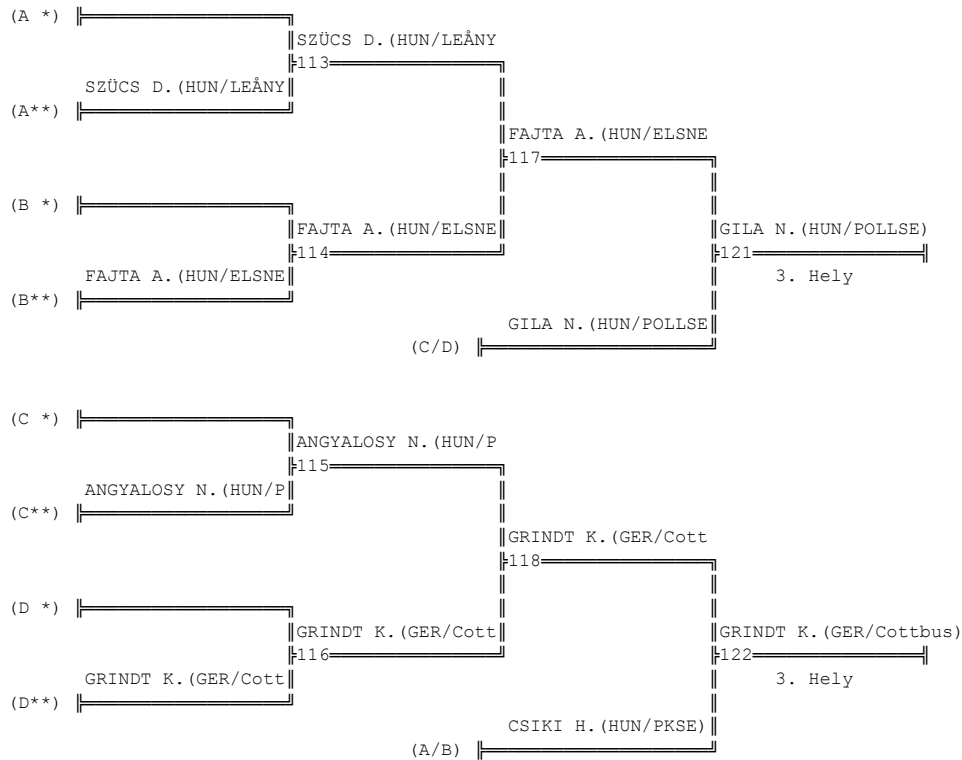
(A *)

SZÜCS D.(HUN/LEÅNY
113

SZÜCS D.(HUN/LEÅNY
(A**)

FAJTA A.(HUN/ELSNE
117

(B *)

FAJTA A.(HUN/ELSNE
114

GILA N.(HUN/POLLSE)
121
3. Hely

FAJTA A.(HUN/ELSNE
(B**)

GILA N.(HUN/POLLSE
(C/D)

(C *)

ANGYALOSY N.(HUN/P
115

ANGYALOSY N.(HUN/P
(C**)

GRINDT K.(GER/Cott
118

(D *)

GRINDT K.(GER/Cott
116

GRINDT K.(GER/Cottbus)
122
3. Hely

GRINDT K.(GER/Cott
(D**)

CSIKI H.(HUN/PKSE)
(A/B)